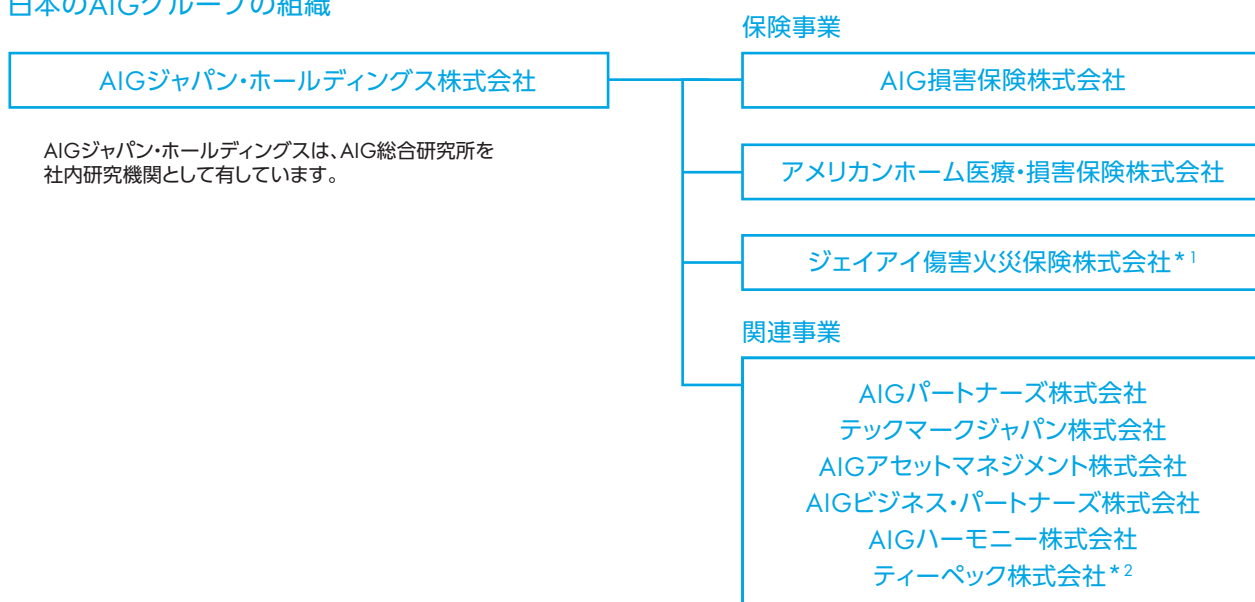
日本のAIGグループの組織

AIGジャパン・ホールディングス株式会社

AIGジャパン・ホールディングスは、AIG総合研究所を社内研究機関として有しています。

保険事業

AIG損害保険株式会社

アメリカンホーム医療・損害保険株式会社

ジェイアイ傷害火災保険株式会社$^{*1}$

関連事業

AIGパートナーズ株式会社
テックマークジャパン株式会社
AIGアセットマネジメント株式会社
AIGビジネス・パートナーズ株式会社
AIGハーモニー株式会社
ティーペック株式会社$^{*2}$